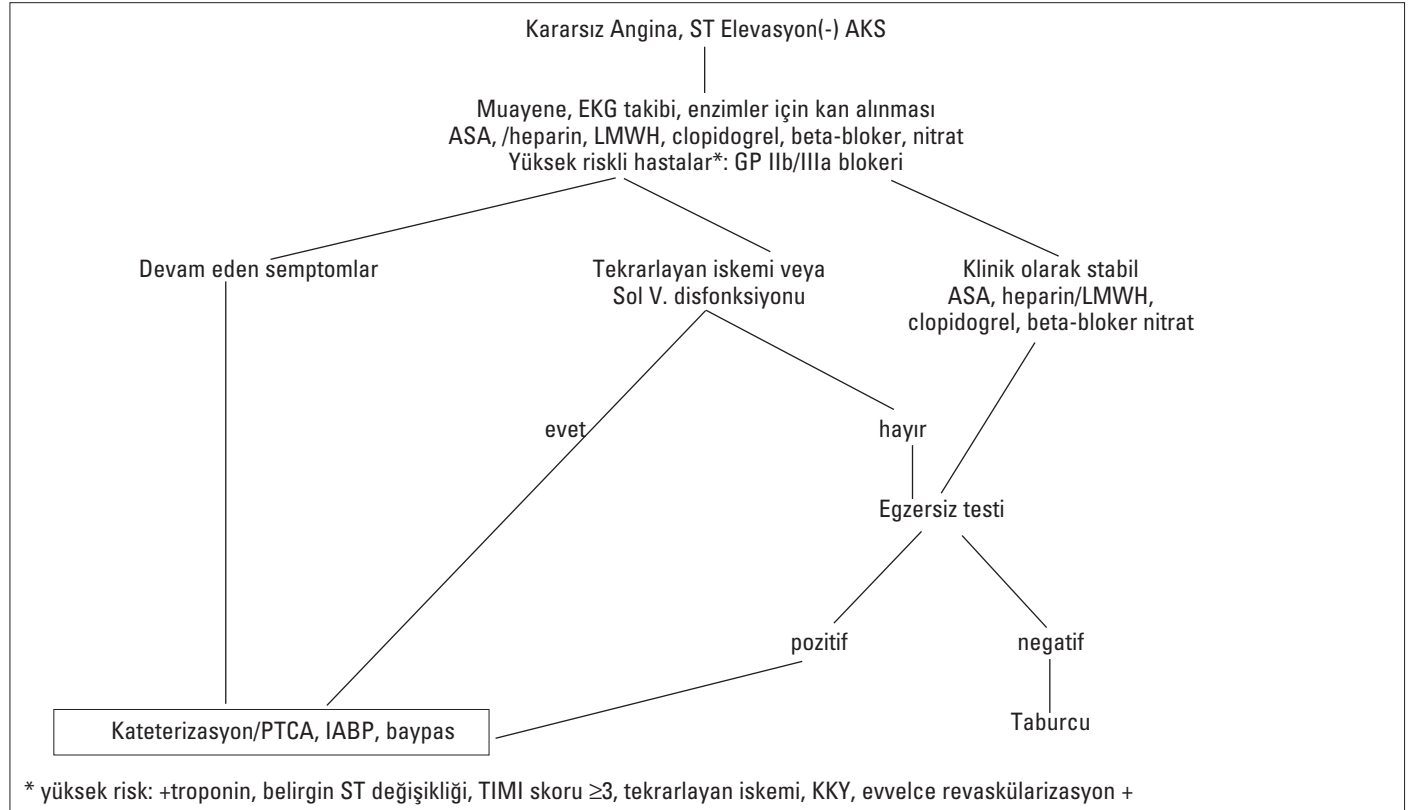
Kararsız Angina, ST Elevasyon(-) AKS

Muayene, EKG takibi, enzimler için kan alınması
ASA, /heparin, LMWH, clopidogrel, beta-bloker, nitrat
Yüksek riskli hastalar*: GP IIb/IIIa blokeri

Devam eden semptomlar

Tekrarlayan iskemi veya
Sol V. disfonksiyonu

Klinik olarak stabil
ASA, heparin/LMWH,
clopidogrel, beta-bloker nitrat

evet

hayır

Egzersiz testi

pozitif

negatif

Kateterizasyon/PTCA, IABP, baypas

Taburcu

* yüksek risk: +troponin, belirgin ST değişikliği, TIMI skoru ≥3, tekrarlayan iskemi, KKY, evvelce revaskülarizasyon +